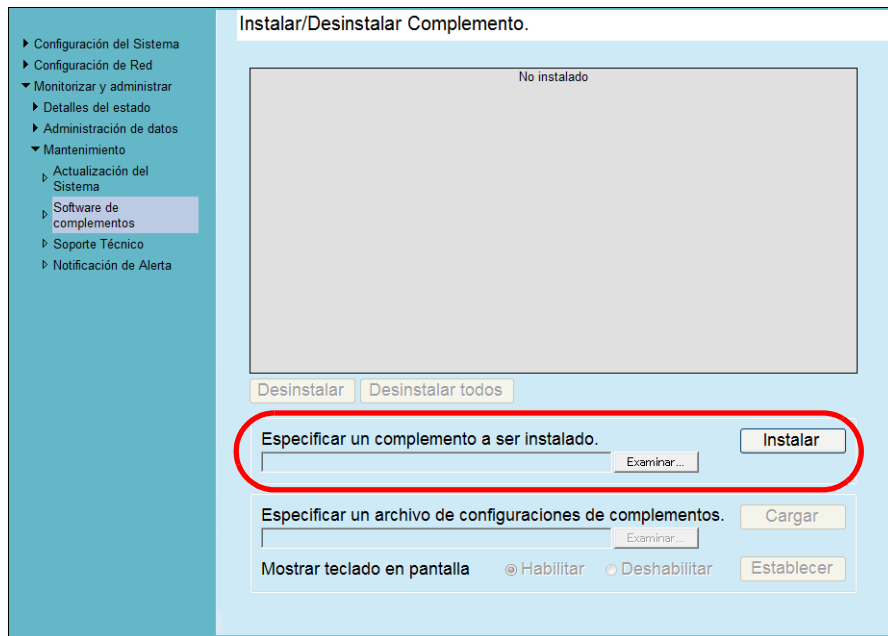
Configuración del Sistema
Configuración de Red
Monitorizar y administrar
Detalles del estado
Administración de datos
Mantenimiento
Actualización del Sistema
Software de complementos
Soporte Técnico
Notificación de Alerta

Instalar/Desinstalar Complemento.

No instalado

Desinstalar
Desinstalar todos

Especificar un complemento a ser instalado.
Instalar
Examinar...

Especificar un archivo de configuraciones de complementos.
Cargar
Examinar...

Mostrar teclado en pantalla
Habilitar
Deshabilitar
Establecer